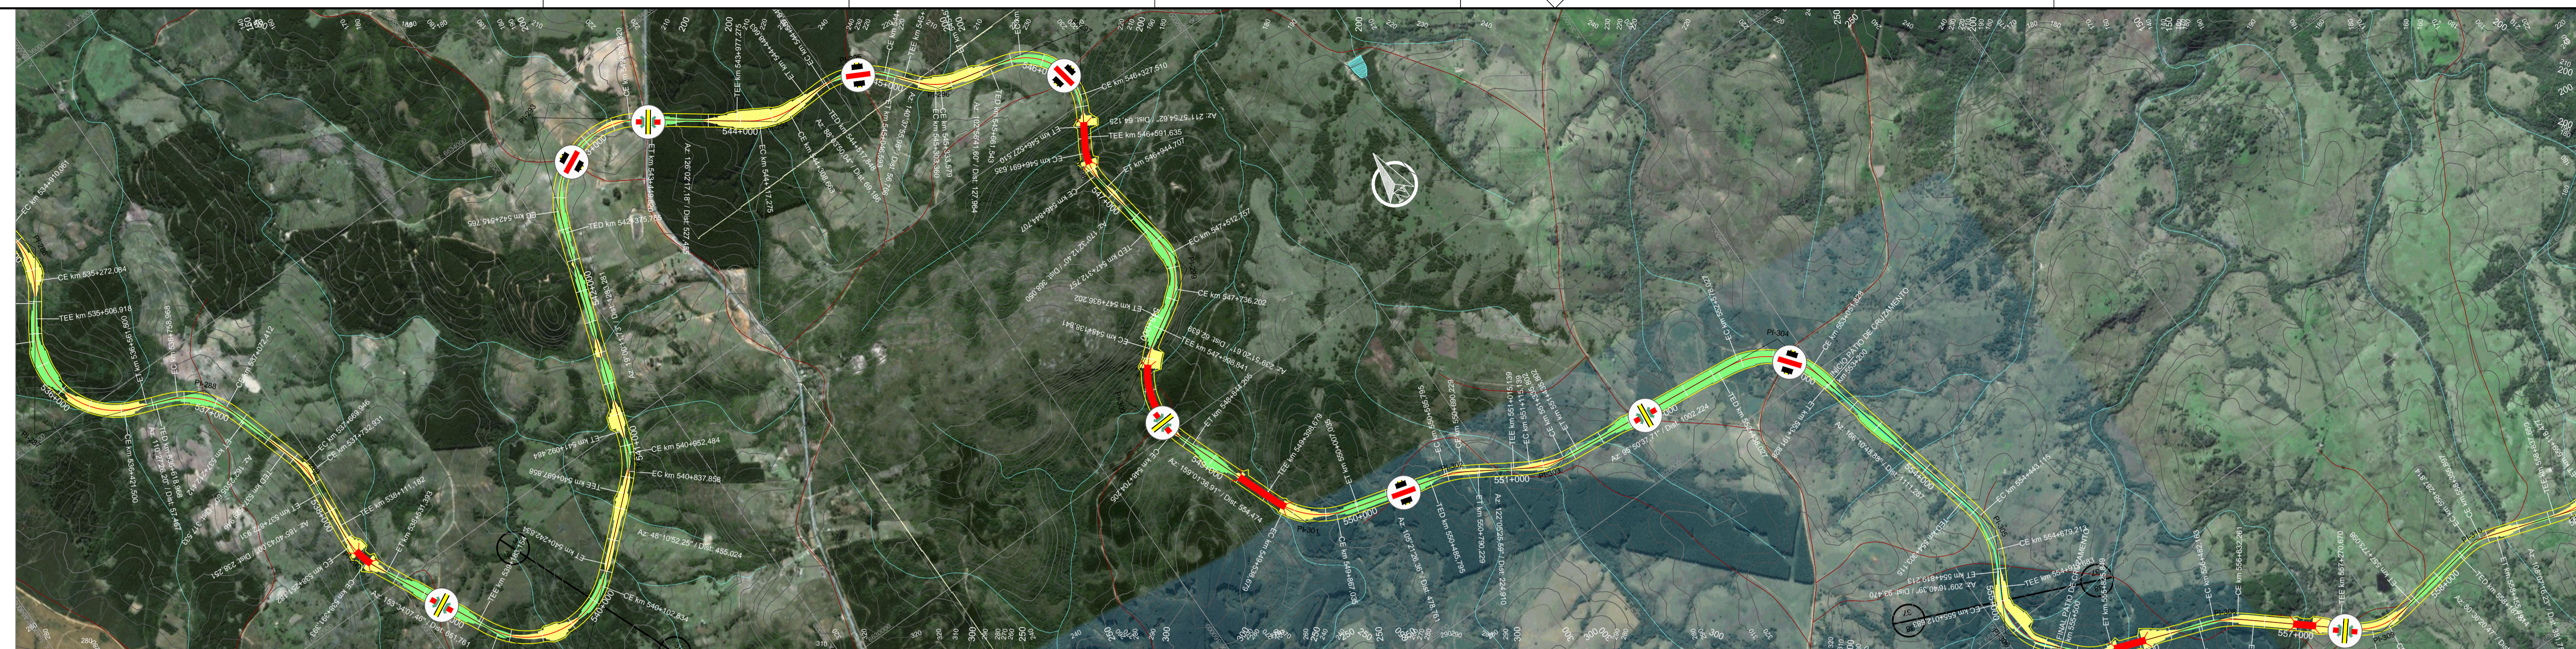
CE km 535+272,084
TEE km 535+506,918
536+000
537+000
PI-282
TEE km 538+141,182
CE km 537+469,946
ET km 537+732,631
TEE km 539+383
CE km 540+102,834
540+000
Az: 48°10'52,25" / Dist: 455,024
CE km 540+852,484
EC km 540+837,898
TEE km 541+687,858
ET km 541+082,484
TED km 542+375,763
544+000
TED km 544+477,629
EC km 544+117,275
CE km 546+327,510
TEE km 546+591,635
Az: 211°57'54,62" / Dist: 64,125
EC km 546+691,635
ET km 546+944,707
547+000
EC km 547+512,757
CE km 547+736,202
TEE km 547+968,841
TED km 547+917,737
ET km 547+938,202
Az: 159°01'36,91" / Dist: 554,474
PI-301
550+000
551+000
Az: 95°50'37,71" / Dist: 1002,224
TEE km 550+780,229
PI-304
INÍCIO PÁTIO DE CRUZAMENTO
EC km 554+447,415
CE km 554+679,273
ET km 554+813,213
Az: 209°16'40,39" / Dist: 92,476
557+000
TED km 557+270,070
CE km 556+322,591